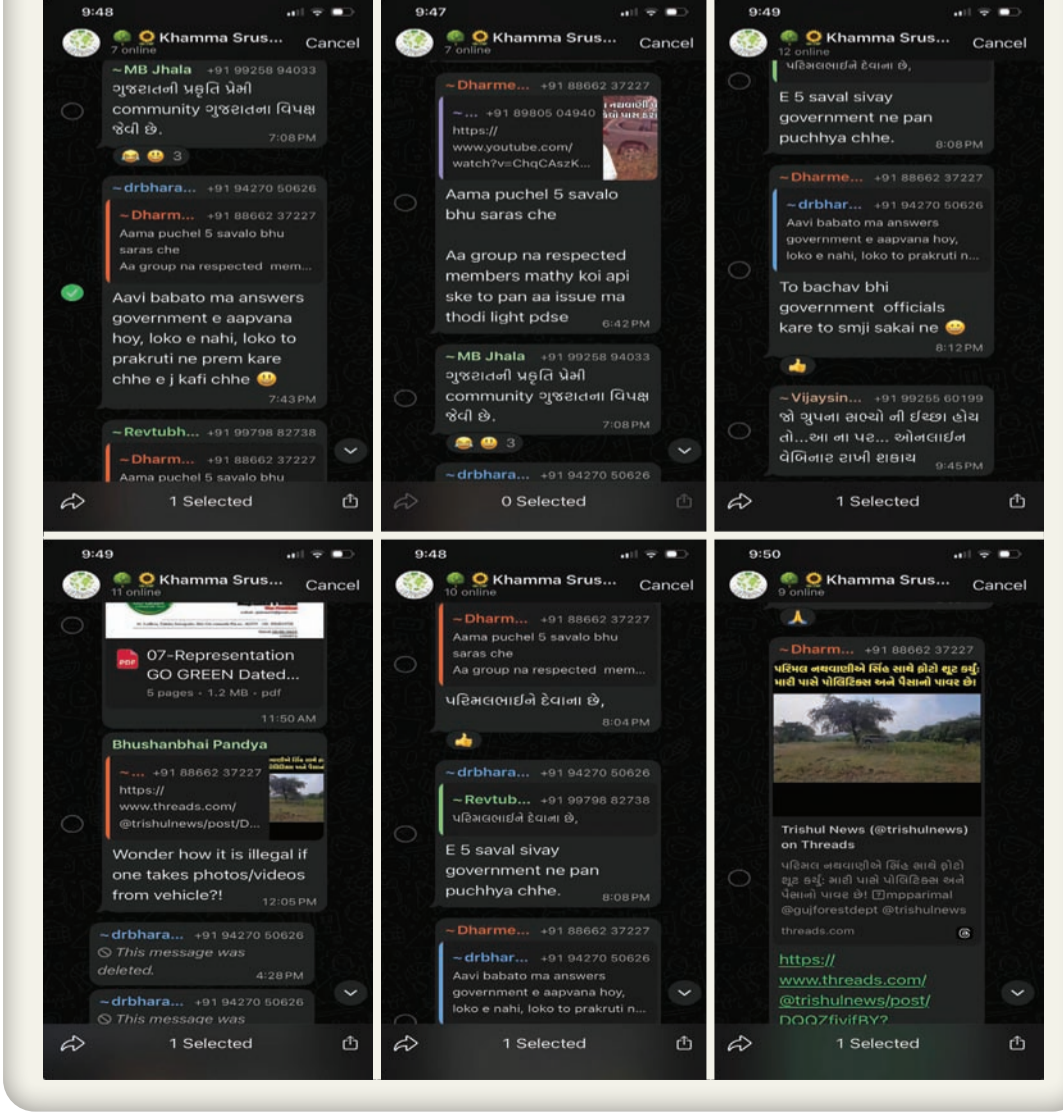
9:48
Khamma Srus...
7 online
Cancel

~MB Jhala +91 99258 94033
ગુજરાતની પ્રકૃતિ પ્રેમી community ગુજરાતના વિપક્ષ જેવી છે.
7:08PM
3

~drbhara... +91 94270 50626
~Dharm... +91 88662 37227
Aama puchel 5 savalo bhu saras che
Aa group na respected mem...
Aavi babato ma answers government e aapvana hoy, loko e nahi, loko to prakruti ne prem kare chhe e j kafi chhe
7:43PM

~Revtubh... +91 99798 82738
~Dharm... +91 88662 37227
Aama puchel 5 savalo bhu

1 Selected

9:47
Khamma Srus...
7 online
Cancel

~Dharme... +91 88662 37227
~... +91 89805 04940
https://www.youtube.com/watch?v=ChqCAszK...
Aama puchel 5 savalo bhu saras che

Aa group na respected members mathy koi api ske to pan aa issue ma thodi light pdse
6:42PM

~MB Jhala +91 99258 94033
ગુજરાતની પ્રકૃતિ પ્રેમી community ગુજરાતના વિપક્ષ જેવી છે.
7:08PM
3

~drbhara... +91 94270 50626

0 Selected

9:49
Khamma Srus...
12 online
Cancel

પરિમલભાઈને દેવાના છે,
E 5 saval sivay government ne pan puchhya chhe.
8:08PM

~Dharme... +91 88662 37227
~drbhar... +91 94270 50626
Aavi babato ma answers government e aapvana hoy, loko e nahi, loko to prakruti n...
To bachav bhi government officials kare to smji sakai ne
8:12PM

~Vijaysin... +91 99255 60199
જો ગ્રુપના સભ્યો ની ઈચ્છા હોય તો...આ ના પર... ઓનલાઇન વેબિનાર રાખી શકાય
9:45PM

1 Selected

9:49
Khamma Srus...
11 online
Cancel

07-Representation GO GREEN Dated...
5 pages • 1.2 MB • pdf
11:50 AM

Bhushanbhai Pandya
~... +91 88662 37227
https://www.threads.com/@trishulnews/post/D...
Wonder how it is illegal if one takes photos/videos from vehicle?!
12:05PM

~drbhara... +91 94270 50626
This message was deleted.
4:28PM

~drbhara... +91 94270 50626
This message was

1 Selected

9:48
Khamma Srus...
10 online
Cancel

~Dharm... +91 88662 37227
Aama puchel 5 savalo bhu saras che
Aa group na respected mem...
પરિમલભાઈને દેવાના છે,
8:04PM

~drbhara... +91 94270 50626
~Revtub... +91 99798 82738
પરિમલભાઈને દેવાના છે,
E 5 saval sivay government ne pan puchhya chhe.
8:08PM

~Dharme... +91 88662 37227
~drbhar... +91 94270 50626
Aavi babato ma answers government e aapvana hoy, loko e nahi, loko to prakruti n...

1 Selected

9:50
Khamma Srus...
9 online
Cancel

~Dharm... +91 88662 37227
પરિમલ નથવાણીએ સિંહ સાથે ફોટો શૂટ કર્યું: મારી પાસે પોલિટિક્સ અને પૈસાનો પાવર છે!
Trishul News (@trishulnews) on Threads
પરિમલ નથવાણીએ સિંહ સાથે ફોટો શૂટ કર્યું: મારી પાસે પોલિટિક્સ અને પૈસાનો પાવર છે! mpparimal @gujforestdept @trishulnews
threads.com
https://www.threads.com/@trishulnews/post/DQQZfivifBY?

1 Selected